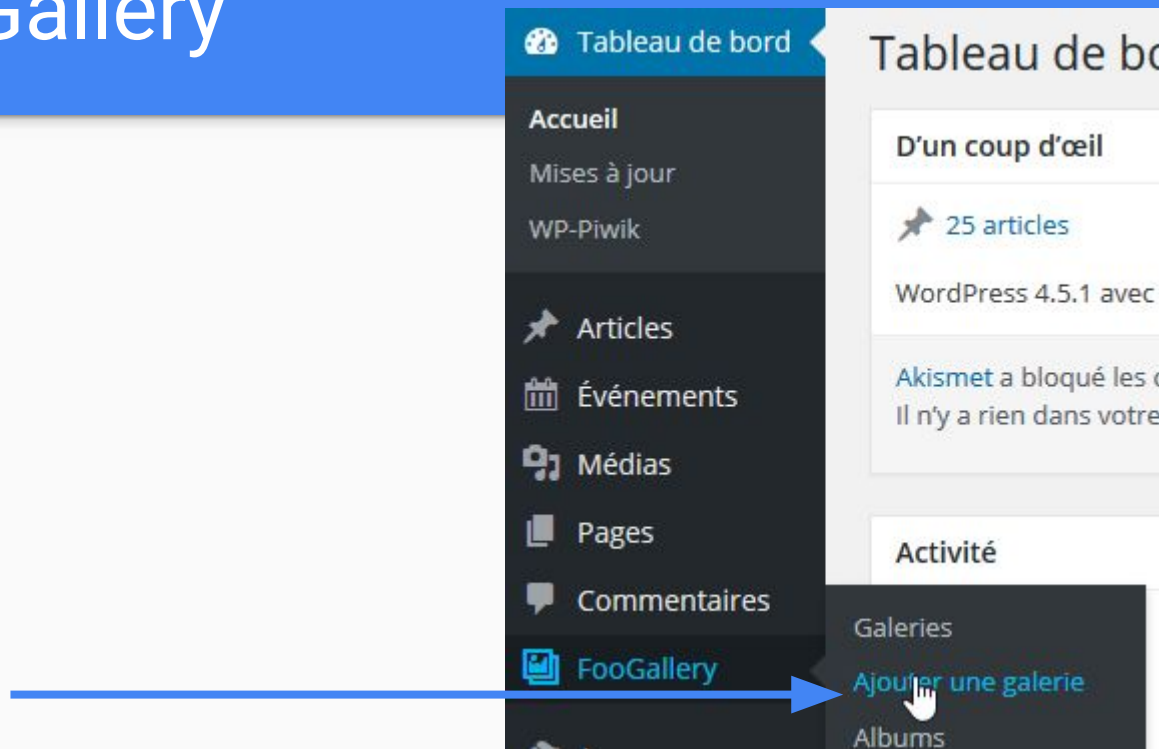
Gallery

Tableau de bord
Accueil
Mises à jour
WP-Piwik
Articles
Événements
Médias
Pages
Commentaires
FooGallery

Galeries
Ajouter une galerie
Albums

Tableau de bo

D'un coup d'œil

25 articles

WordPress 4.5.1 avec

Akismet a bloqué les
Il n'y a rien dans votre

Activité